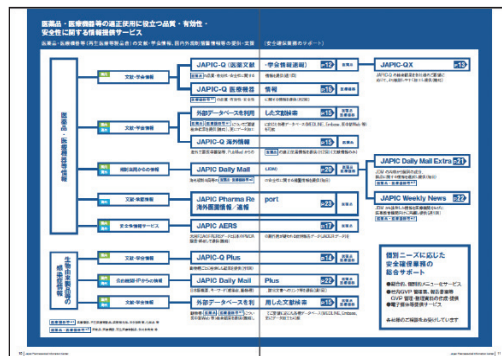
医薬品・医療機器等の適正使用に役立つ品質・有効性・安全性に関する情報提供サービス

医薬品・医療機器等（再生医療等製品を含む）の文献・学会情報、国内外規制措置情報等の提供・支援

医薬品・医療機器等情報

文献・学会情報

JAPIC-Q（医薬文献・学会情報速報）

JAPIC-Q 医療機器

外部データベースを利用

JAPIC-Q 海外情報

規制当局からの情報

JAPIC Daily Mail

JAPIC Pharma Report 海外医薬情報

JAPIC AERS

JAPIC-QX

JAPIC Daily Mail Extra

JAPIC Weekly News

生物由来製品等の感染症情報

JAPIC-Q Plus

JAPIC Daily Mail Plus

外部データベースを利用

個別ニーズに応じた安全確保業務の総合サポート

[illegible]